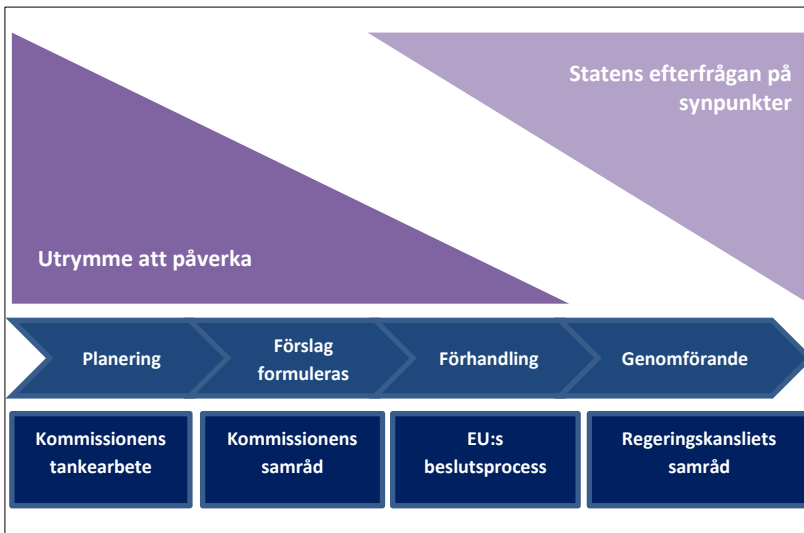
Statens efterfrågan på synpunkter

Utrymme att påverka

Planering

Förslag formuleras

Förhandling

Genomförande

Kommissionens tankearbete

Kommissionens samråd

EU:s beslutsprocess

Regeringskansliets samråd